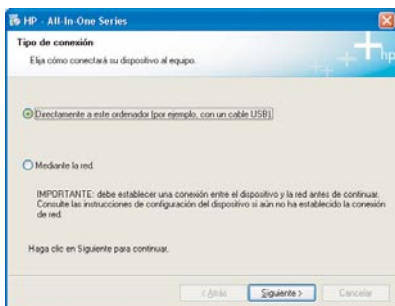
HP - All-In-One Series

Tipo de conexión

Elija cómo conectará su dispositivo al equipo.

Directamente a este ordenador (por ejemplo, con un cable USB)

Mediante la red

IMPORTANTE: debe establecer una conexión entre el dispositivo y la red antes de continuar. Consulte las instrucciones de configuración del dispositivo si aún no ha establecido la conexión de red.

Haga clic en Siguiente para continuar.

< Atrás Siguiente > Cancelar